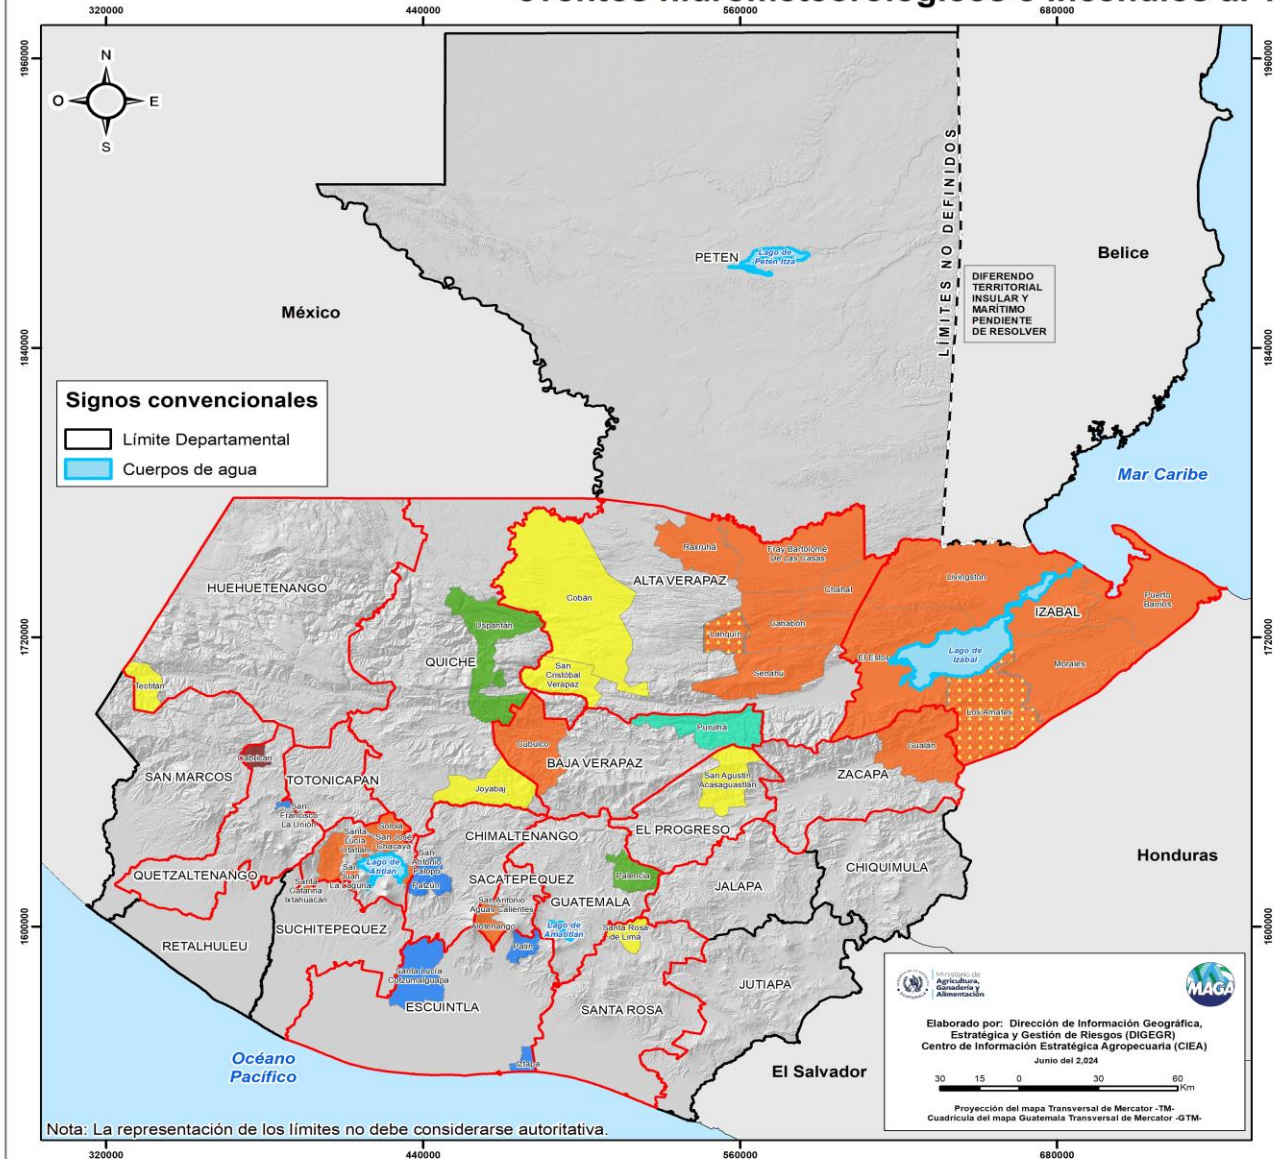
eventos hidrometeorológicos e incendios al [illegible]

320000
440000
560000
680000

1960000
1840000
1720000
1600000

N
O
E
S

México
Belice
PETEN
Lago de Peten Itzá
LÍMITES NO DEFINIDOS
DIFERENDO TERRITORIAL INSULAR Y MARÍTIMO PENDIENTE DE RESOLVER

Signos convencionales
Límite Departamental
Cuerpos de agua

Mar Caribe

HUEHUETENANGO
ALTA VERAPAZ
Cobán
Raxruhá
Fray Bartolomé de las Casas
Chahal
Cahabón
Lanquín
Senahú
Uspantán
QUICHE
San Cristóbal Verapaz
Livingston
IZABAL
Puerto Barrios
Lago de Izabal
El Estor
Morales
Los Amates
Gualán
Tectitán
Cubulco
BAJA VERAPAZ
Purulhá
Cabricán
SAN MARCOS
TOTONICAPAN
San Francisco La Unión
Joyabaj
San Agustín Acasaguastlán
ZACAPA
EL PROGRESO
Santa Lucía Utatlán
Sololá
San José Chacayá
Lago de Atitlán
San Antonio Palopó
CHIMALTENANGO
Patzún
QUETZALTENANGO
Santa Catarina Ixtahuacán
San Juan La Laguna
SACATEPEQUEZ
San Antonio Aguas Calientes
Palencia
JALAPA
CHIQUIMULA
Honduras
GUATEMALA
Acatenango
Lago de Amatitlán
Santa Rosa de Lima
Palín
RETALHULEU
SUCHITEPEQUEZ
Santa Lucía Cotzumalguapa
ESCUINTLA
JUTIAPA
SANTA ROSA
Iztapa
Océano Pacífico
El Salvador

Ministerio de Agricultura, Ganadería y Alimentación
MAGA
Elaborado por: Dirección de Información Geográfica, Estratégica y Gestión de Riesgos (DIGEGR)
Centro de Información Estratégica Agropecuaria (CIEA)
Junio del 2,024
30 15 0 30 60 Km
Proyección del mapa Transversal de Mercator -TM-
Cuadrícula del mapa Guatemala Transversal de Mercator -GTM-

Nota: La representación de los límites no debe considerarse autoritativa.